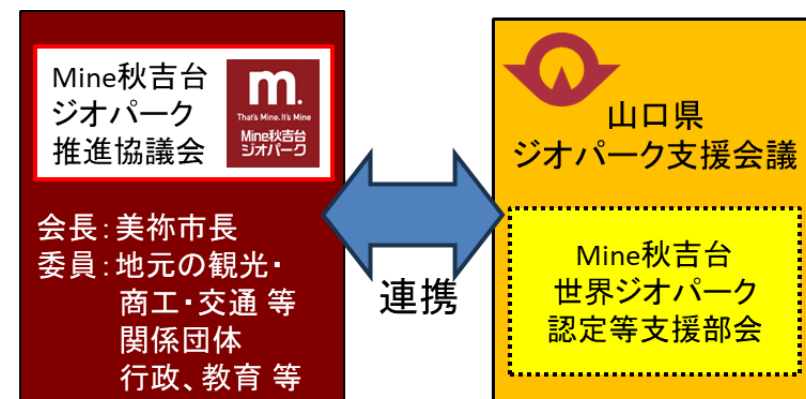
Mine秋吉台
ジオパーク
推進協議会

m.
That's Mine. It's Mine
Mine秋吉台
ジオパーク

会長：美祢市長
委員：地元の観光・
商工・交通 等
関係団体
行政、教育 等

連携

山口県
ジオパーク支援会議

Mine秋吉台
世界ジオパーク
認定等支援部会